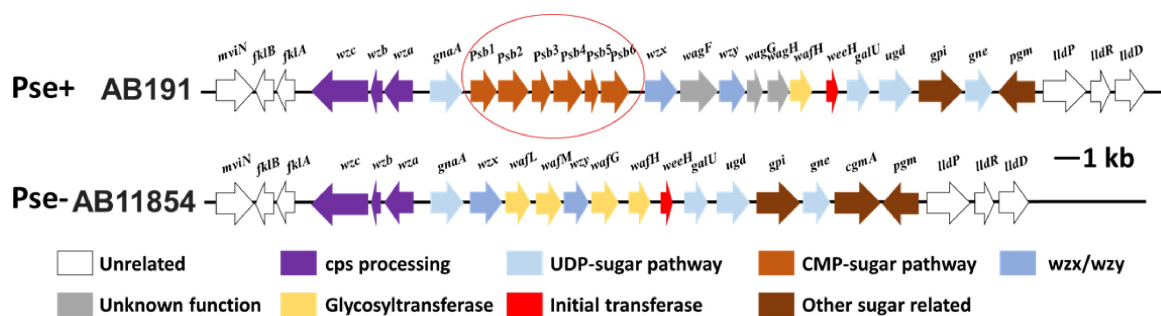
mviN fklB fklA wzc wzb wza gnaA Psb1 Psb2 Psb3 Psb4 Psb5 Psb6 wzx wagF wzy wagG wagH wafH weeH galU ugd gpi gne pgm lldP lldR lldD

Pse+ AB191

mviN fklB fklA wzc wzb wza gnaA wzx wafL wafM wzy wafG wafH weeH galU ugd gpi gne cgmA pgm lldP lldR lldD

—1 kb

Pse- AB11854

Unrelated
cps processing
UDP-sugar pathway
CMP-sugar pathway
wzx/wzy
Unknown function
Glycosyltransferase
Initial transferase
Other sugar related